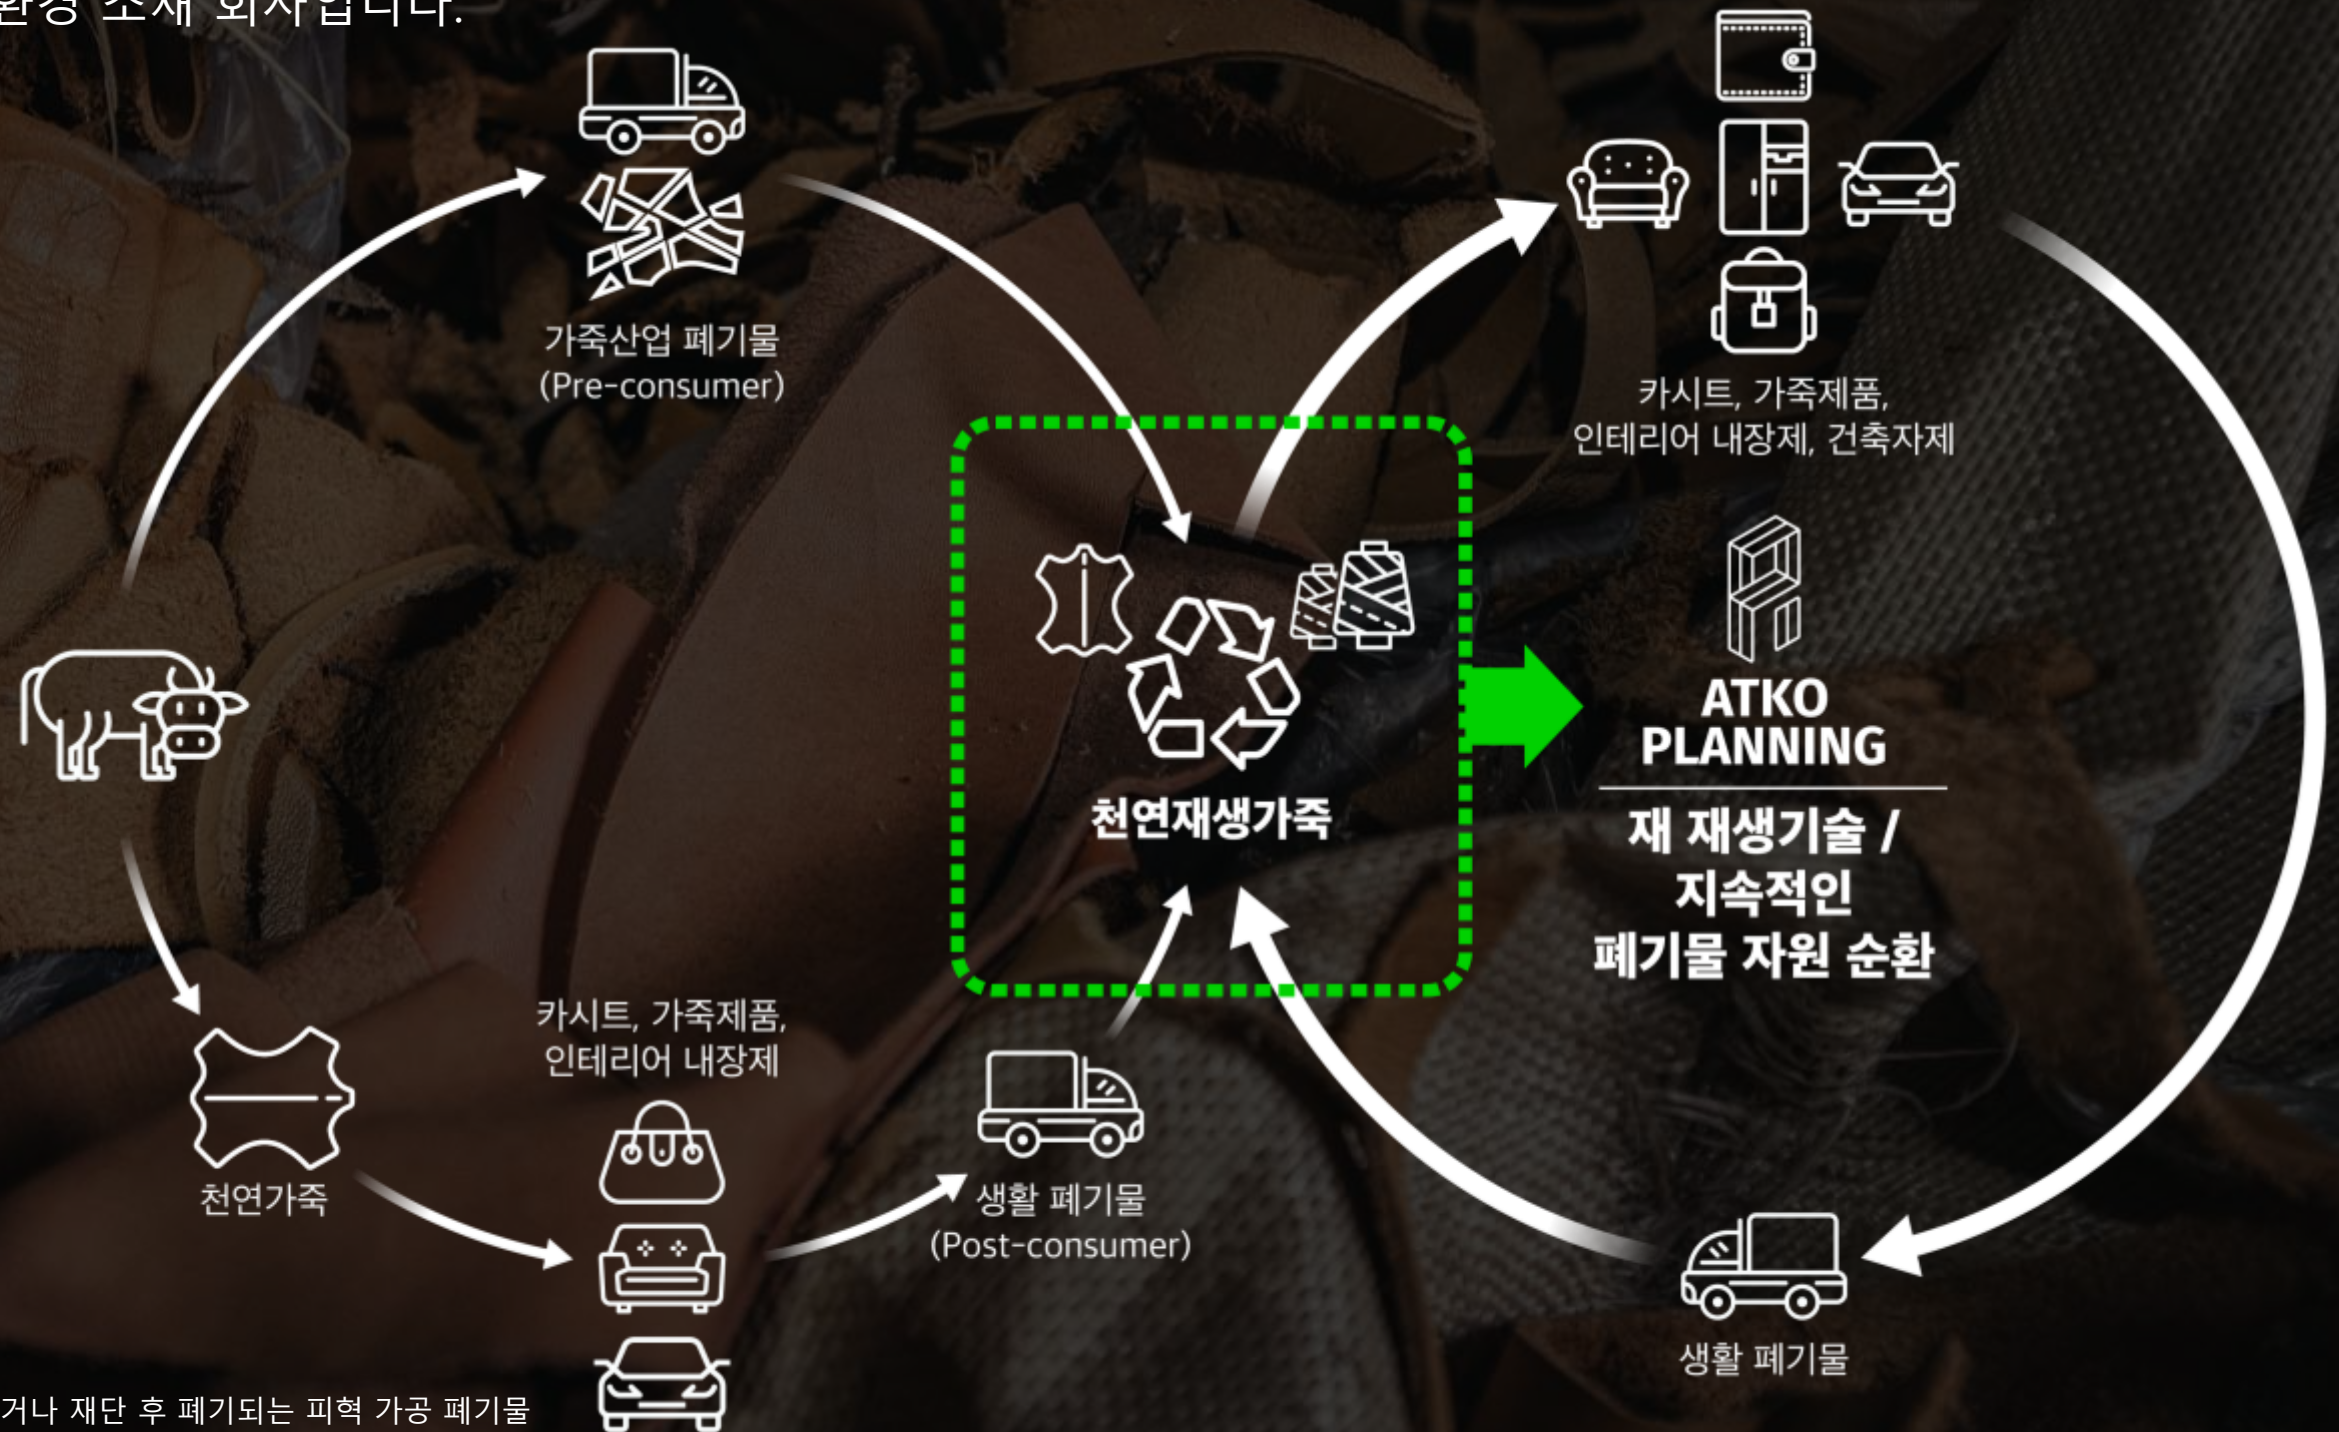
환경 소재 회사입니다.

가죽산업 폐기물
(Pre-consumer)

카시트, 가죽제품,
인테리어 내장제, 건축자재

천연재생가죽

ATKO
PLANNING

재 재생기술 /
지속적인
폐기물 자원 순환

천연가죽

카시트, 가죽제품,
인테리어 내장제

생활 폐기물
(Post-consumer)

생활 폐기물

거나 재단 후 폐기되는 피혁 가공 폐기물